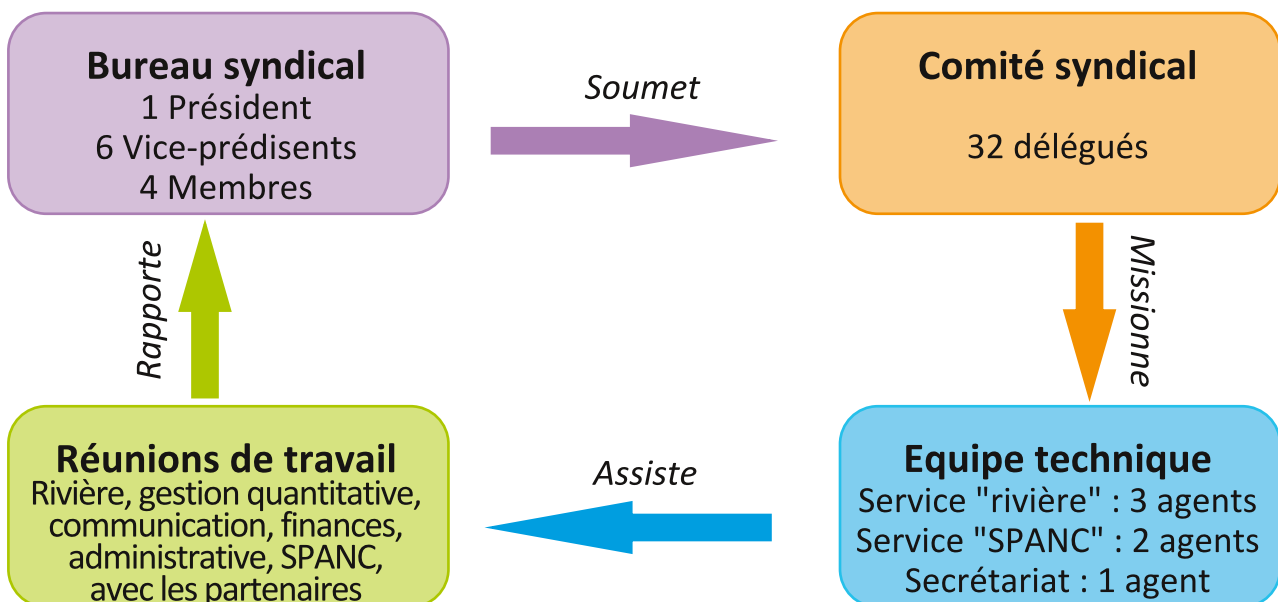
Bureau syndical
1 Président
6 Vice-prédisents
4 Membres

Soumet

Comité syndical

32 délégués

Missionne

Equipe technique
Service "rivière" : 3 agents
Service "SPANC" : 2 agents
Secrétariat : 1 agent

Assiste

Réunions de travail
Rivière, gestion quantitative, communication, finances, administrative, SPANC, avec les partenaires

Rapporte